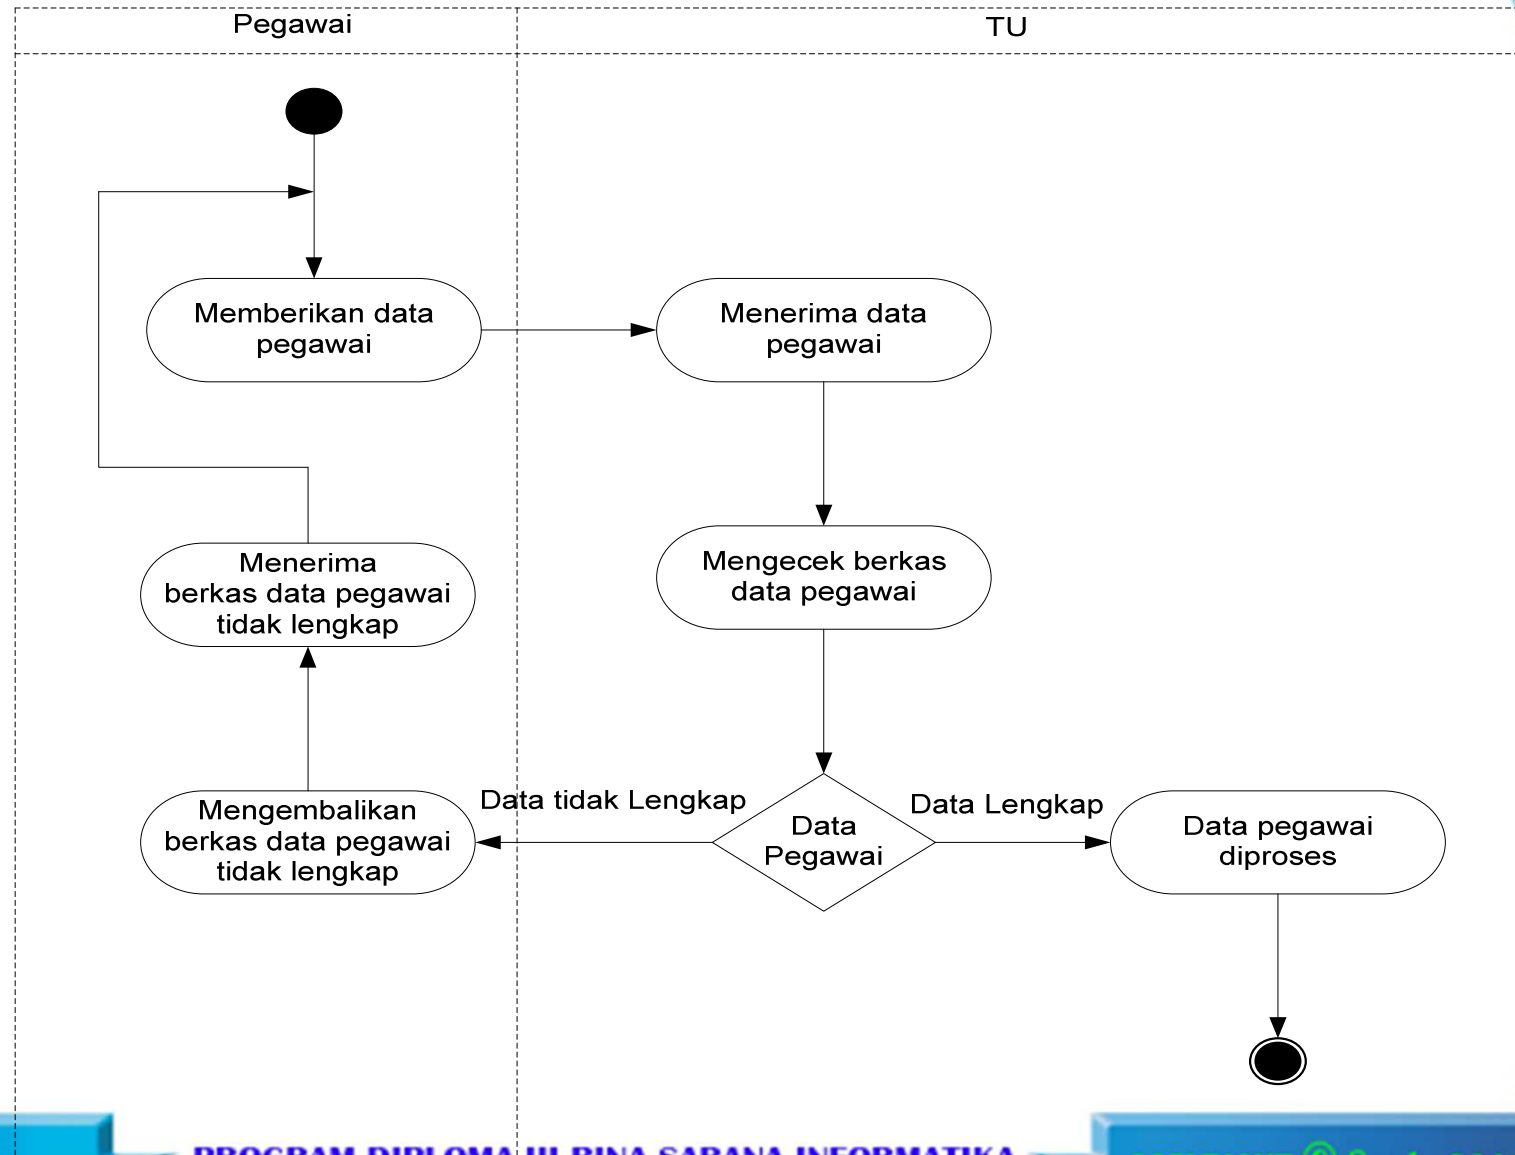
Pegawai

TU

Memberikan data pegawai

Menerima data pegawai

Menerima berkas data pegawai tidak lengkap

Mengecek berkas data pegawai

Mengembalikan berkas data pegawai tidak lengkap

Data tidak Lengkap

Data Pegawai

Data Lengkap

Data pegawai diproses

PROGRAM DIPLOMA III BINA SARANA INFORMATIKA